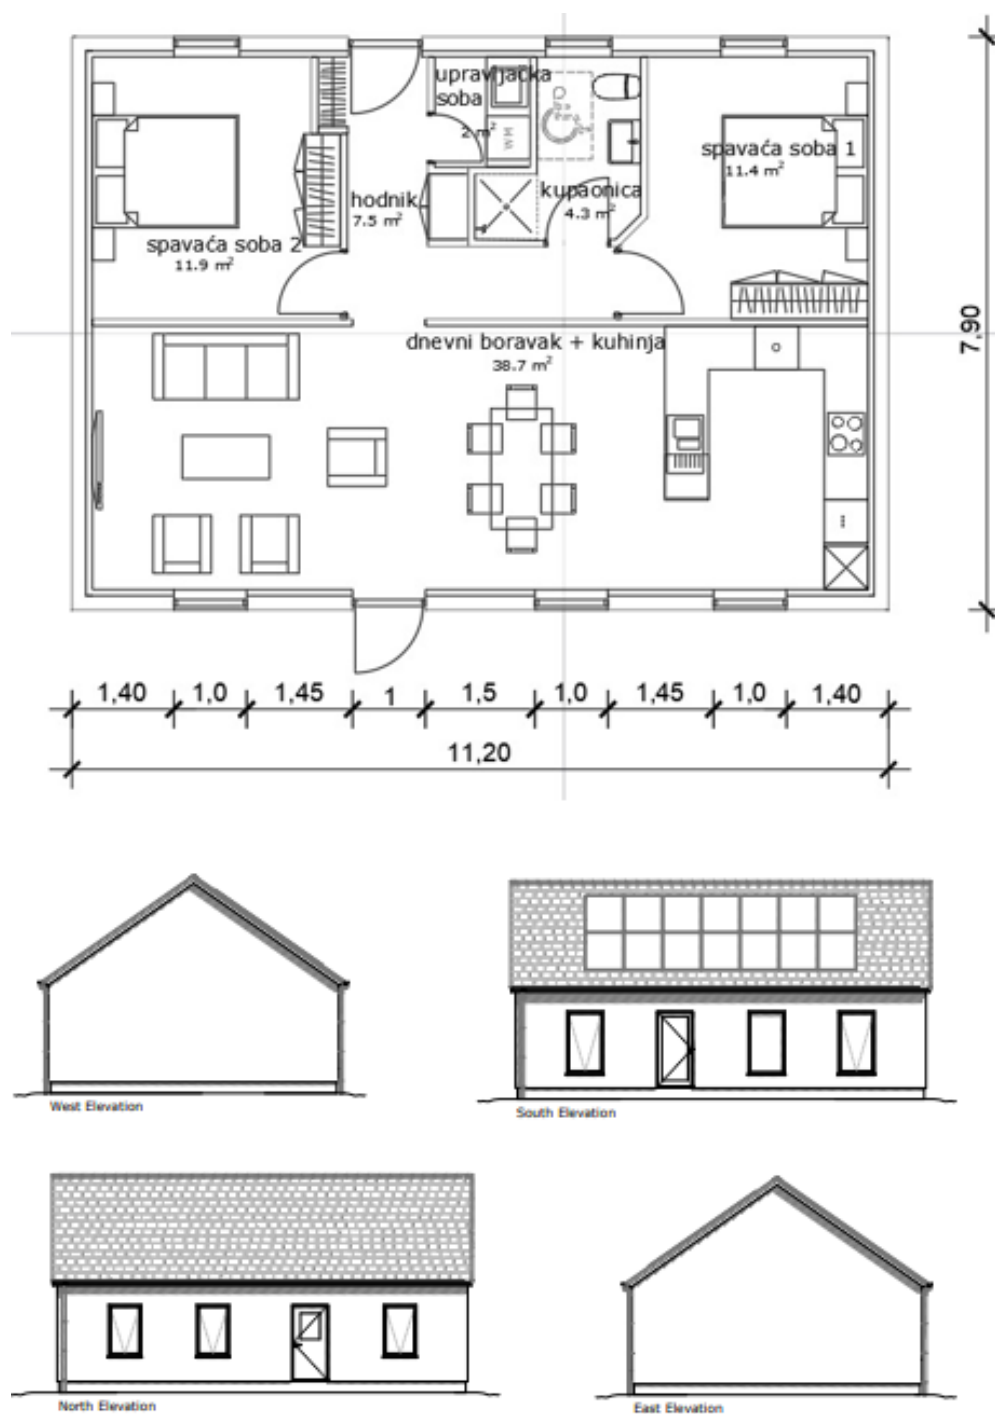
upravljačka soba
2 m$^2$

spavaća soba 1
11.4 m$^2$

hodnik
7.5 m$^2$

kupaonica
4.3 m$^2$

spavaća soba 2
11.9 m$^2$

dnevni boravak + kuhinja
38.7 m$^2$

7,90

1,40 1,0 1,45 1 1,5 1,0 1,45 1,0 1,40

11,20

West Elevation

South Elevation

North Elevation

East Elevation